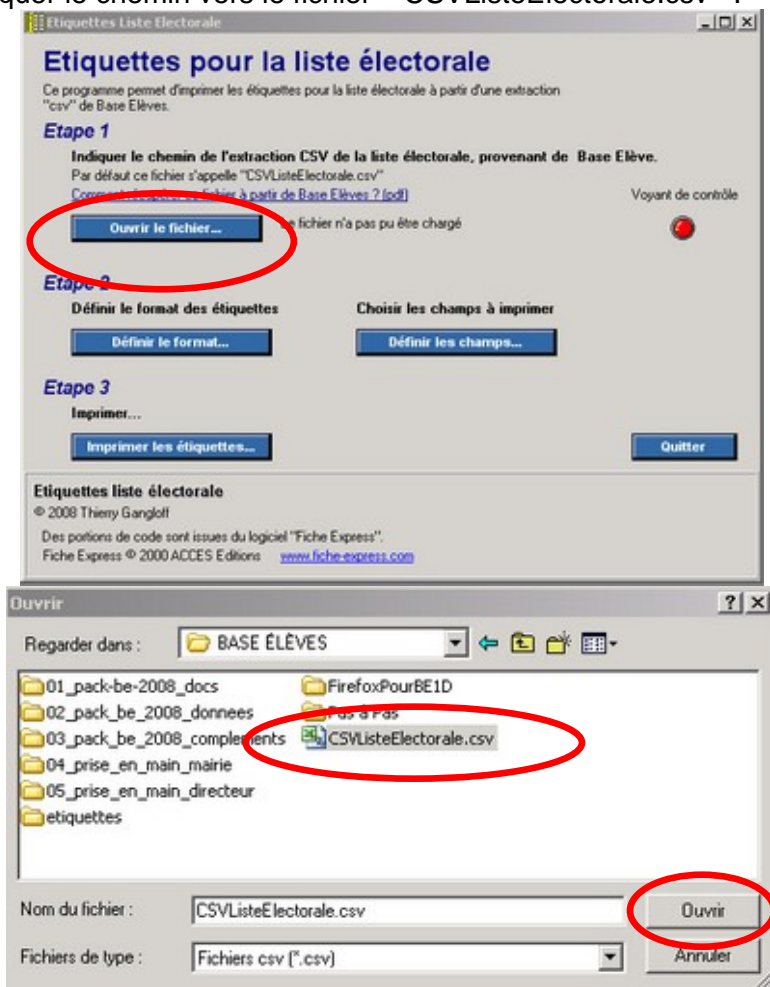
quer le chemin vers le fichier " CSVListeElectorale.csv " :

Etiquettes Liste Electorale

Etiquettes pour la liste électorale

Ce programme permet d'imprimer les étiquettes pour la liste électorale à partir d'une extraction "csv" de Base Elèves.

Etape 1

Indiquer le chemin de l'extraction CSV de la liste électorale, provenant de Base Elève.

Par défaut ce fichier s'appelle "CSVListeElectorale.csv"

Comment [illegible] fichier à partir de Base Elèves ? (pdf)

Voyant de contrôle

Ouvrir le fichier...

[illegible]e fichier n'a pas pu être chargé

Etape 2

Définir le format des étiquettes

Choisir les champs à imprimer

Définir le format...

Définir les champs...

Etape 3

Imprimer...

Imprimer les étiquettes...

Quitter

Etiquettes liste électorale

© 2008 Thierry Gangloff

Des portions de code sont issues du logiciel "Fiche Express".

Fiche Express © 2000 ACCES Editions www.fiche-express.com

Ouvrir

Regarder dans : BASE ÉLÈVES

01_pack-be-2008_docs
02_pack_be_2008_donnees
03_pack_be_2008_complements
04_prise_en_main_mairie
05_prise_en_main_directeur
etiquettes
FirefoxPourBE1D
Pas à Pas
CSVListeElectorale.csv

Nom du fichier : CSVListeElectorale.csv

Ouvrir

Fichiers de type : Fichiers csv (*.csv)

Annuler